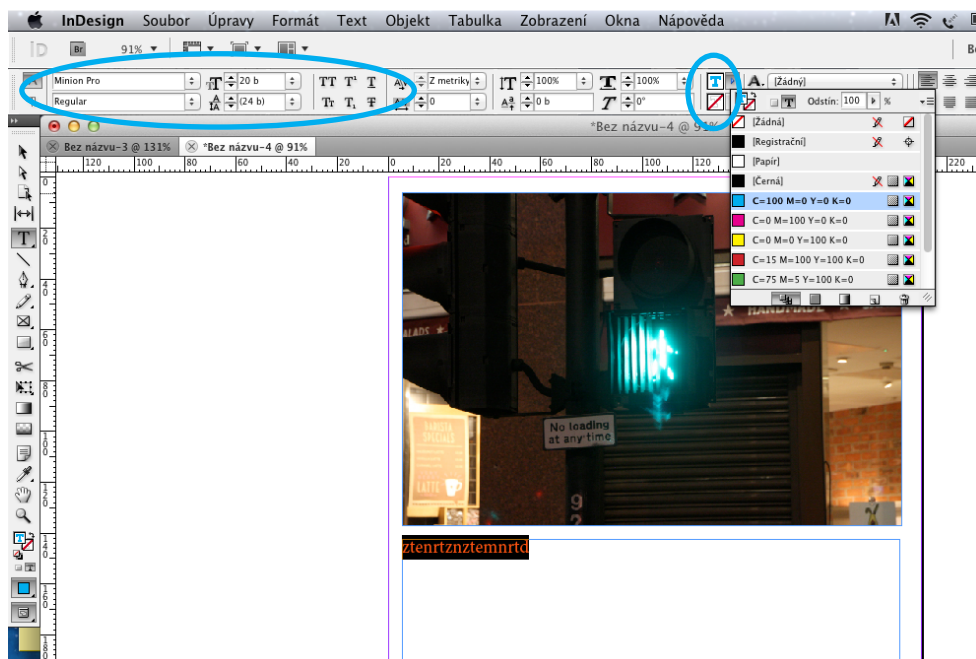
InDesign Soubor Úpravy Formát Text Objekt Tabulka Zobrazení Okna Nápověda

Br 91%

Minion Pro
Regular
20 b
(24 b)
Z metriky
0
100%
100%
0 b
0°
[Žádný]
Odstín: 100 %

*Bez názvu-4 @ 91%
Bez názvu-3 @ 131%
*Bez názvu-4 @ 91%

[Žádná]
[Registrační]
[Papír]
[Černá]
C=100 M=0 Y=0 K=0
C=0 M=100 Y=0 K=0
C=0 M=0 Y=100 K=0
C=15 M=100 Y=100 K=0
C=75 M=5 Y=100 K=0

No loading at any time

ztenrtznztemnrtd